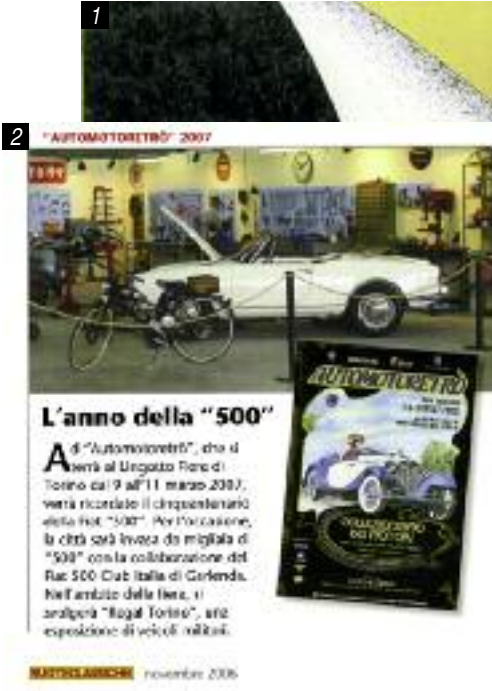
1

2

"AUTOMOTORETRÒ" 2007

L'anno della "500"

A di "Automotoretrò", che si terrà al Lingotto Fiere di Torino dal 9 all'11 marzo 2007, verrà ricordato il cinquantenario della Fiat "500". Per l'occasione, la città sarà invasa da migliaia di "500" con la collaborazione del Fiat 500 Club Italia di Garlenda. Nell'ambito della fiera, si svolgerà "Regal Torino", una esposizione di veicoli militari.

AUTOMOTORETRÒ

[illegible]

AUTOCLASSICHE novembre 2006